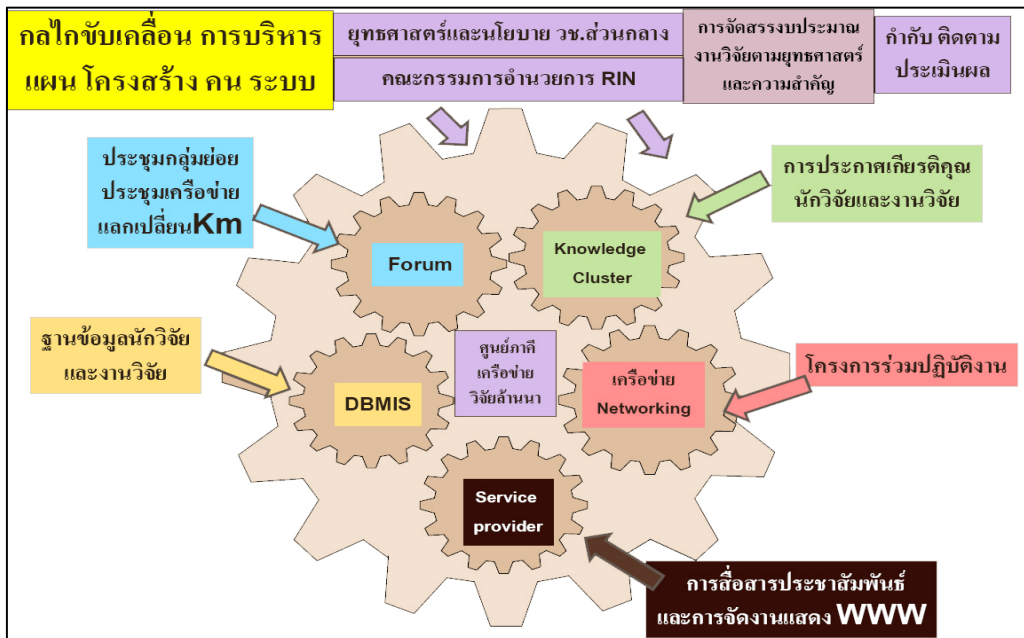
กลไกขับเคลื่อน การบริหาร แผน โครงสร้าง คน ระบบ

ยุทธศาสตร์และนโยบาย วช.ส่วนกลาง

คณะกรรมการอำนวยการ RIN

การจัดสรรงบประมาณ งานวิจัยตามยุทธศาสตร์ และความสำคัญ

กำกับ ติดตาม ประเมินผล

ประชุมกลุ่มย่อย ประชุมเครือข่าย แลกเปลี่ยนKm

การประกาศเกียรติคุณ นักวิจัยและงานวิจัย

Forum

Knowledge Cluster

ฐานข้อมูลนักวิจัย และงานวิจัย

ศูนย์ภาคี เครือข่าย วิจัยล้านนา

DBMIS

เครือข่าย Networking

โครงการร่วมปฏิบัติงาน

Service provider

การสื่อสารประชาสัมพันธ์ และการจัดงานแสดง WWW